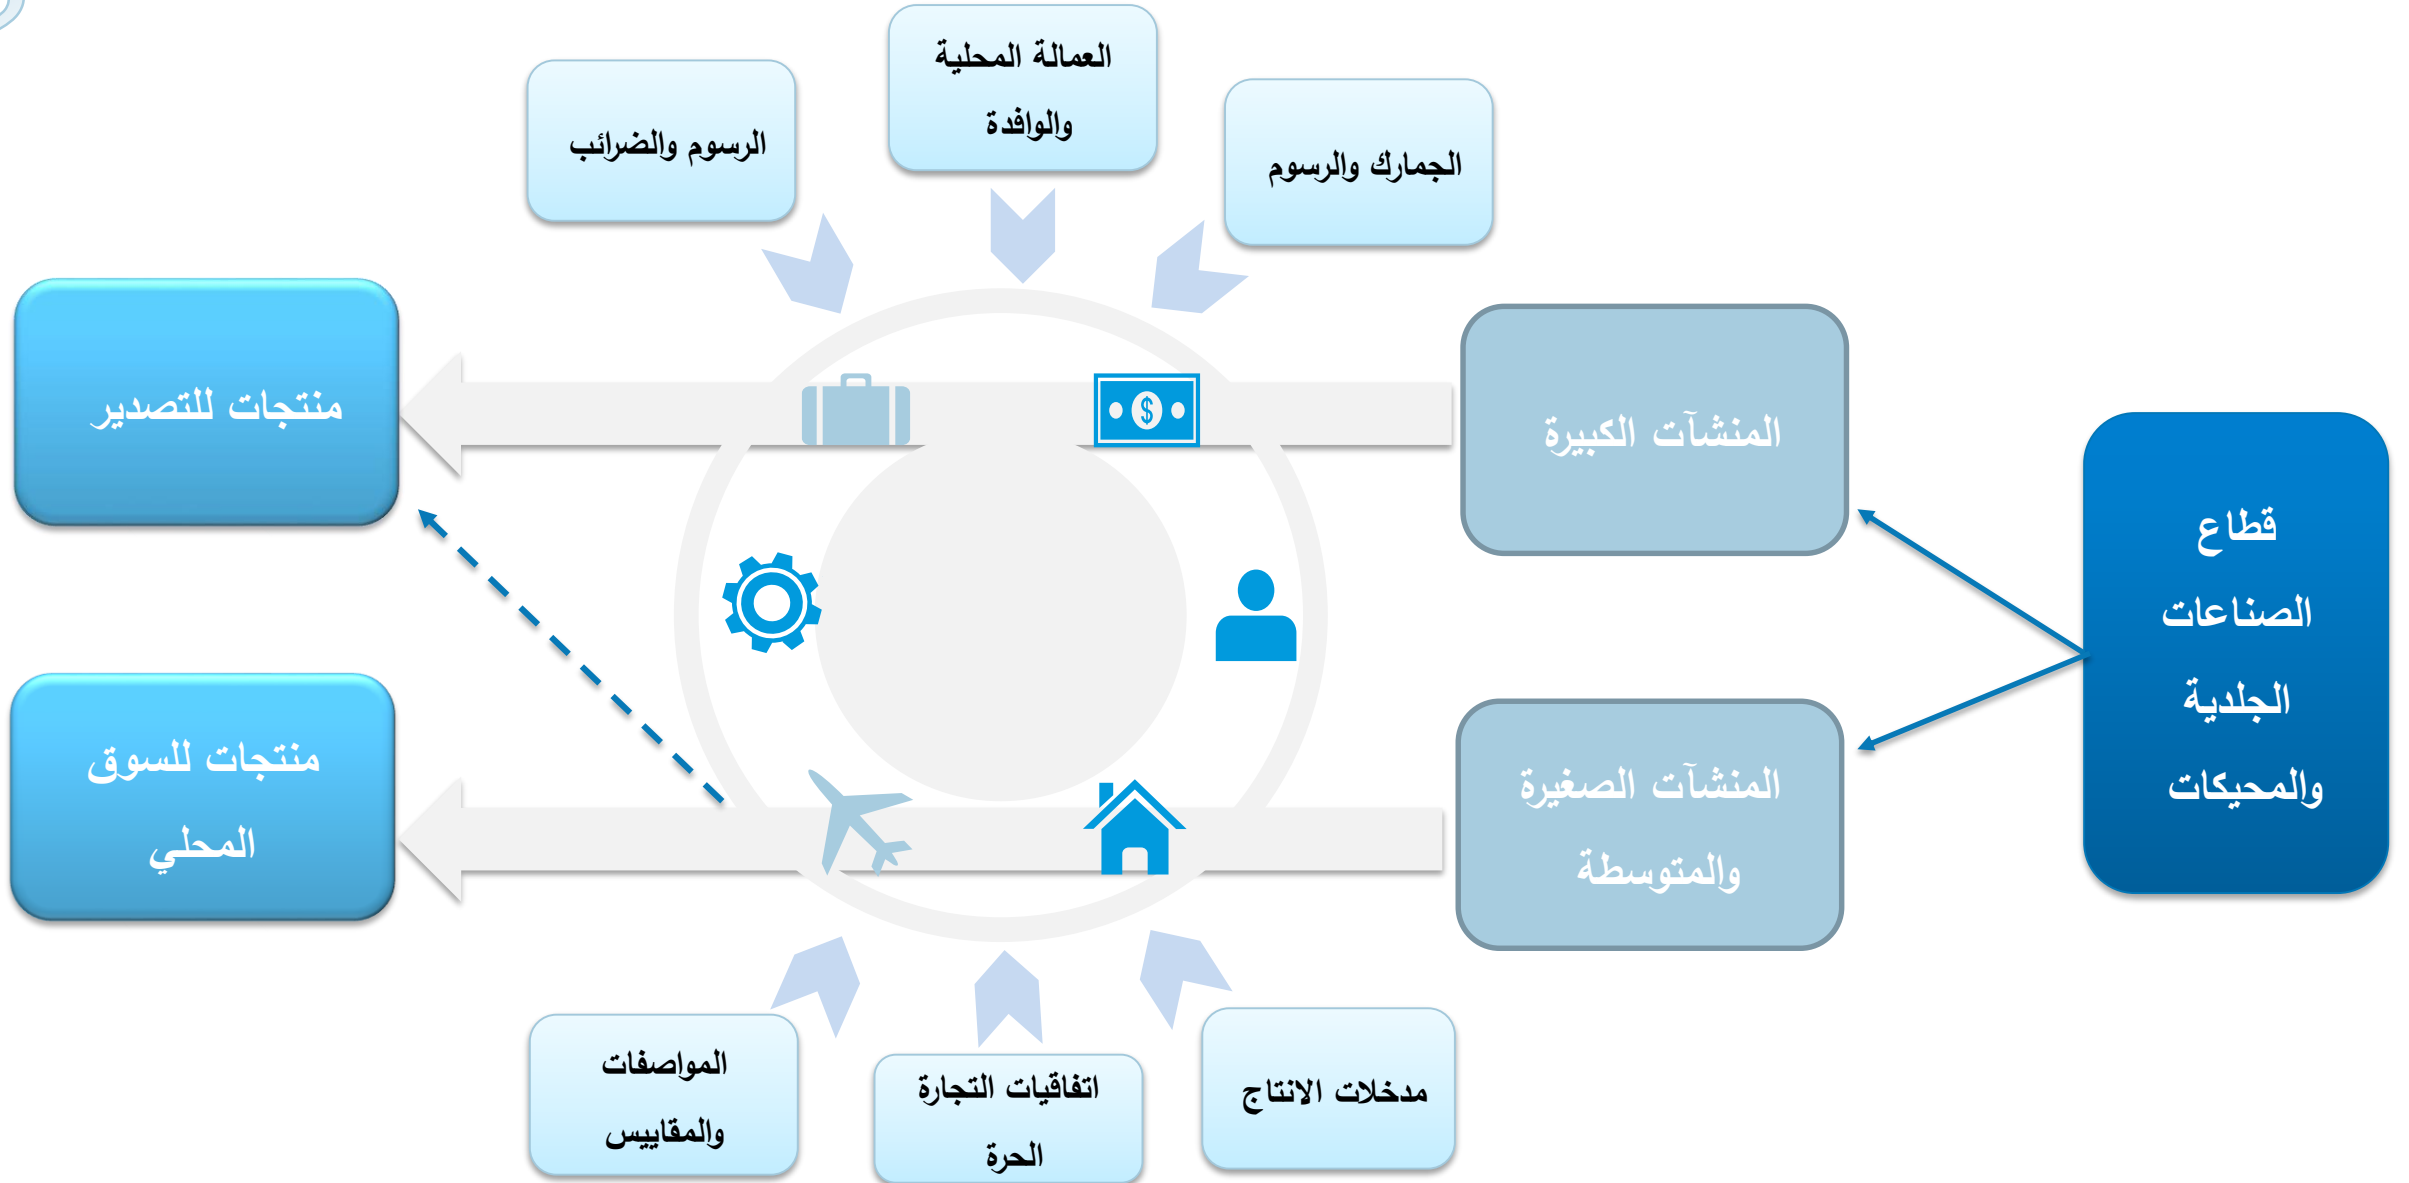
قطاع الصناعات الجلدية والمحيكات

المنشآت الكبيرة

المنشآت الصغيرة والمتوسطة

الجمارك والرسوم

العمالة المحلية والوافدة

الرسوم والضرائب

منتجات للتصدير

منتجات للسوق المحلي

مدخلات الانتاج

اتفاقيات التجارة الحرة

المواصفات والمقاييس